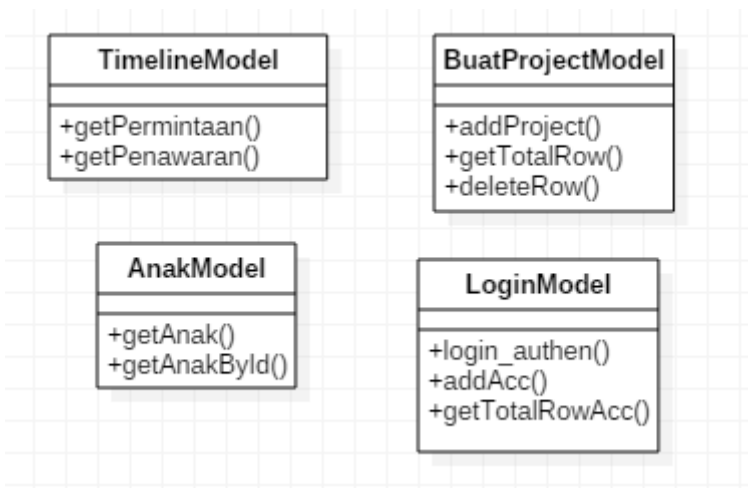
TimelineModel

+getPermintaan()
+getPenawaran()

BuatProjectModel

+addProject()
+getTotalRow()
+deleteRow()

AnakModel

+getAnak()
+getAnakById()

LoginModel

+login_authen()
+addAcc()
+getTotalRowAcc()